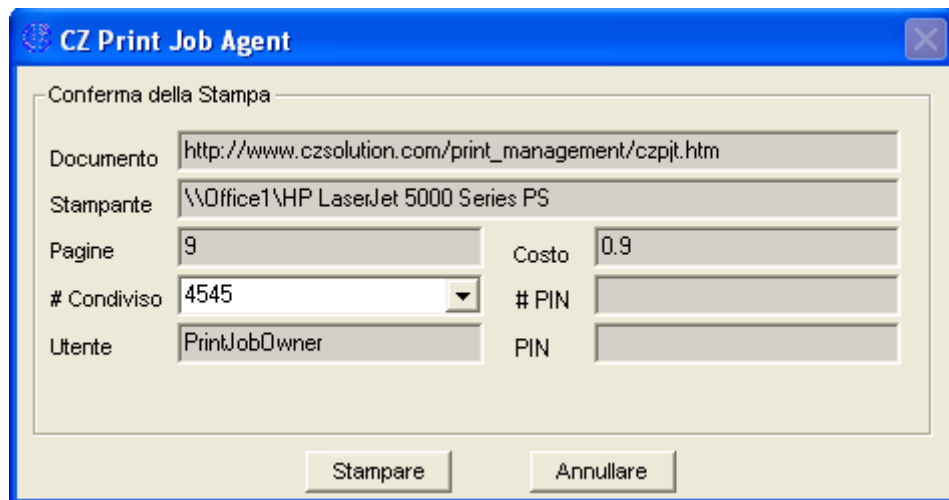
CZ Print Job Agent

Conferma della Stampa

Documento http://www.czsolution.com/print_management/czpjt.htm

Stampante \\Office1\HP LaserJet 5000 Series PS

Pagine 9

Costo 0.9

# Condiviso 4545

# PIN

Utente PrintJobOwner

PIN

Stampare

Annullare